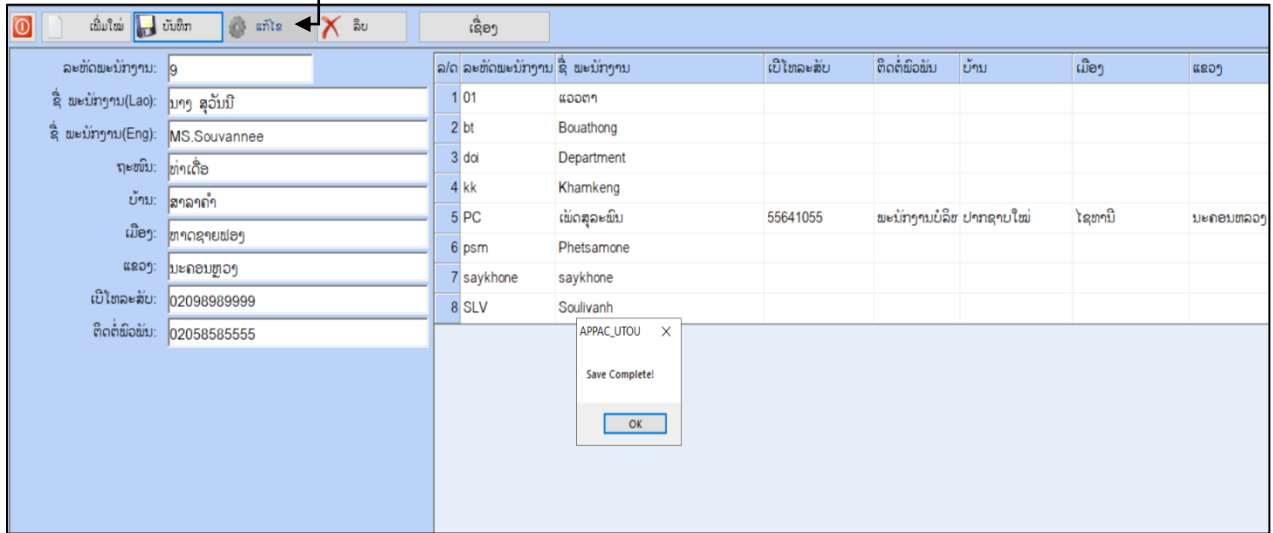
ເພີ່ມໃໝ່ ບັນທຶກ ແກ້ໄຂ ລຶບ ເຊື່ອງ

ລະຫັດພະນັກງານ: 9
ຊື່ ພະນັກງານ(Lao): ນາງ ສຸວັນນີ
ຊື່ ພະນັກງານ(Eng): MS.Souvannee
ຖະໜົນ: ທ່າເດື່ອ
ບ້ານ: ສາລາຄຳ
ເມືອງ: ຫາດຊາຍຟອງ
ແຂວງ: ນະຄອນຫຼວງ
ເບີໂທລະສັບ: 02098989999
ຕິດຕໍ່ພົວພັນ: 02058585555

| ລ/ດ | ລະຫັດພະນັກງານ | ຊື່ ພະນັກງານ | ເບີໂທລະສັບ | ຕິດຕໍ່ພົວພັນ | ບ້ານ | ເມືອງ | ແຂວງ |
|---|---|---|---|---|---|---|---|
| 1 | 01 | ແອວຕາ | | | | | |
| 2 | bt | Bouathong | | | | | |
| 3 | doi | Department | | | | | |
| 4 | kk | Khamkeng | | | | | |
| 5 | PC | ເພັດສຸລະພົນ | 55641055 | ພະນັກງານບໍລິ | ປາກຊາບໃໝ່ | ໄຊທານີ | ນະຄອນຫລວງ |
| 6 | psm | Phetsamone | | | | | |
| 7 | saykhone | saykhone | | | | | |
| 8 | SLV | Soulivanh | | | | | |

APPAC_UTOU
Save Complete!
OK